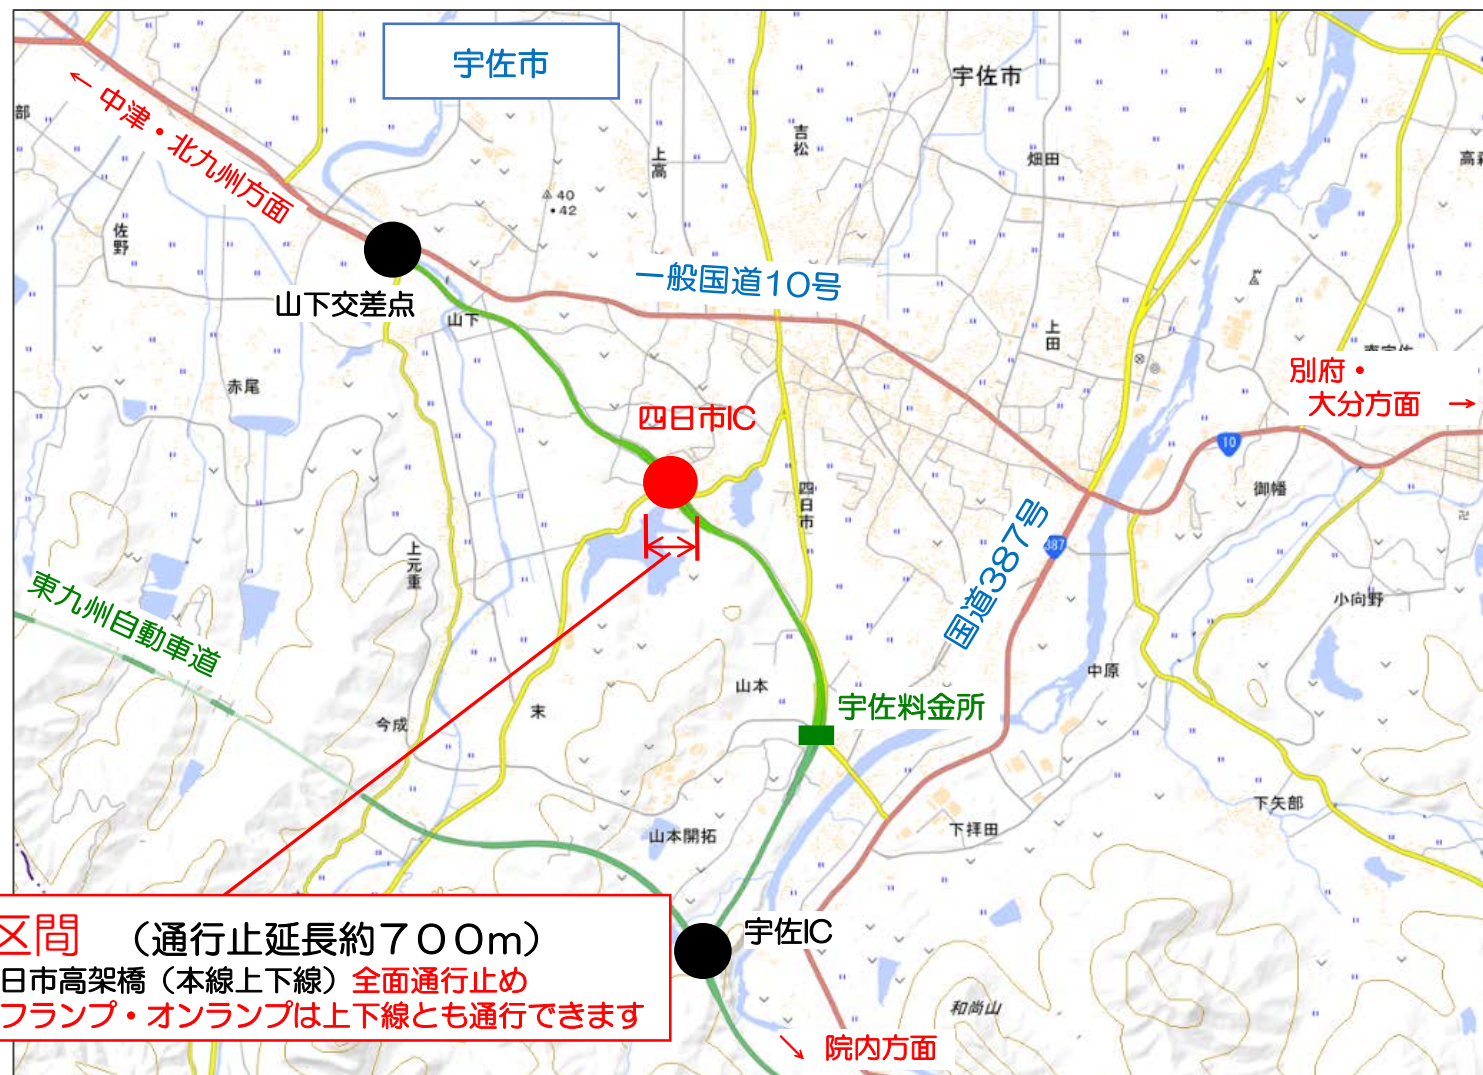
宇佐市

← 中津・北九州方面

部

宇佐市

吉松

上高

畑田

高

佐野

40
42

山下交差点

一般国道10号

山下

上田

別府・
大分方面 →

赤尾

四日市IC

10

御幡

四日市

国道387号

387

上元重

東九州自動車道

小向野

山本

宇佐料金所

中原

末

今成

下矢部

下拝田

山本開拓

区間　（通行止延長約７００m）
日市高架橋（本線上下線）全面通行止め
フランプ・オンランプは上下線とも通行できます

宇佐IC

和尚山

↘ 院内方面